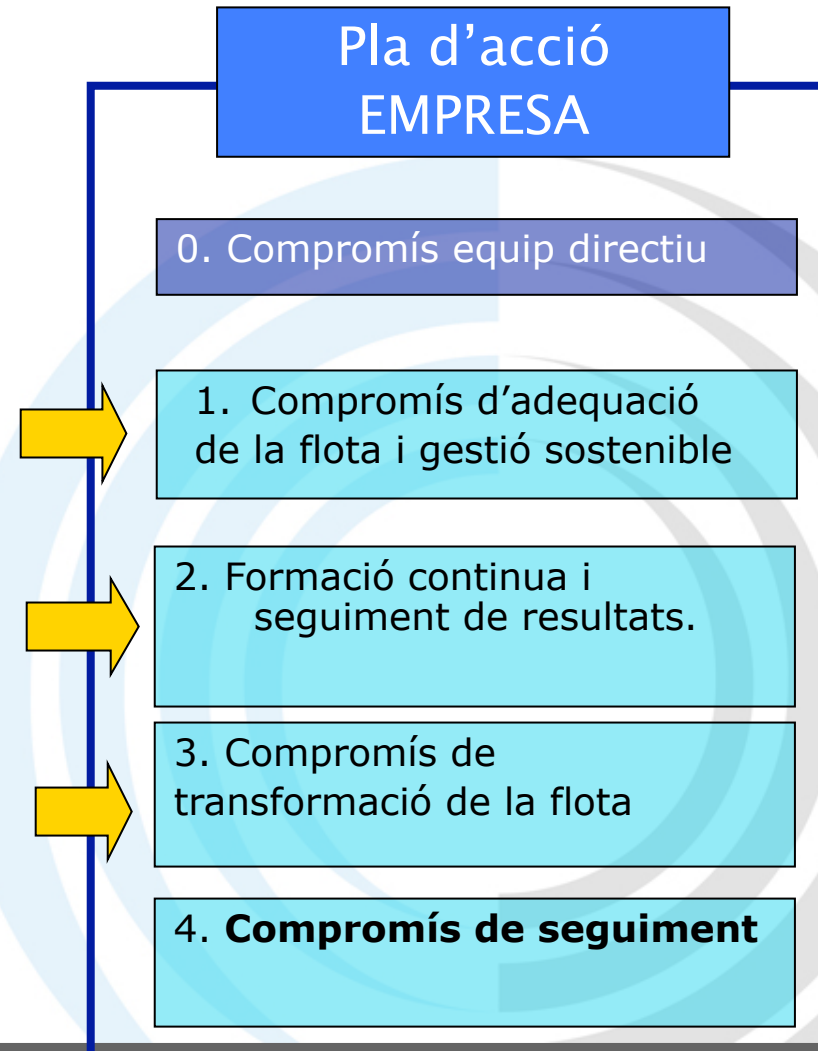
Pla d’acció
EMPRESA

0. Compromís equip directiu

1. Compromís d’adequació de la flota i gestió sostenible

2. Formació continua i seguiment de resultats.

3. Compromís de transformació de la flota

4. **Compromís de seguiment**